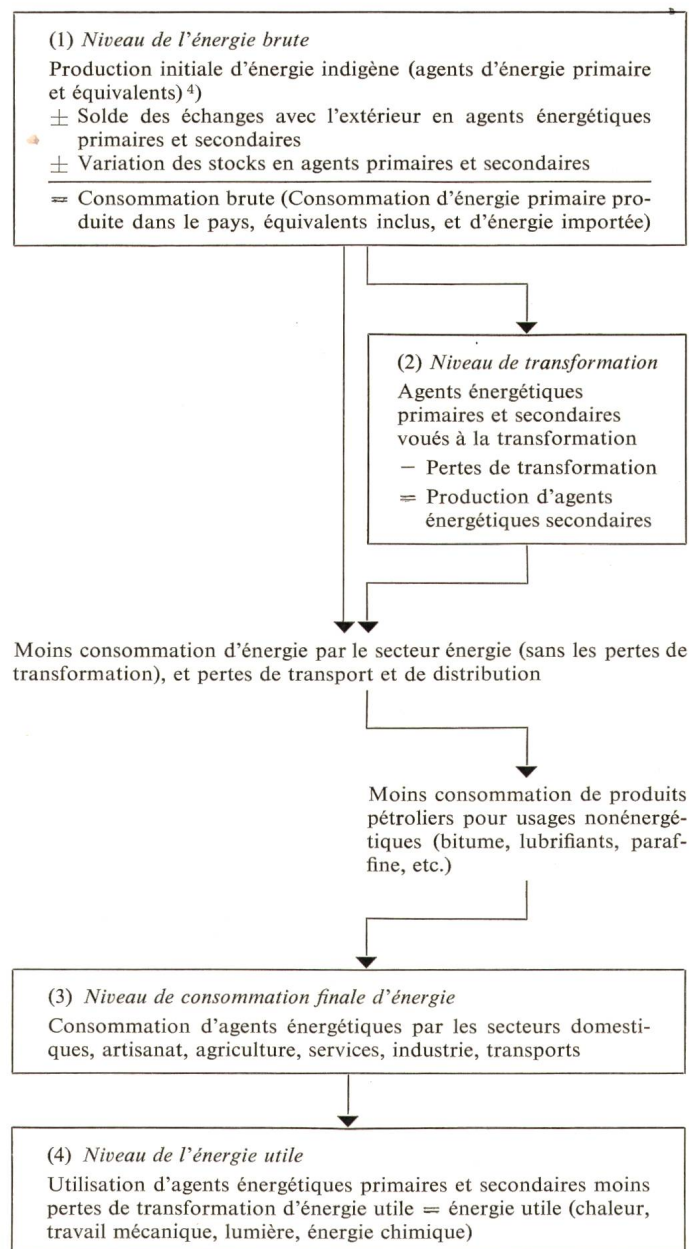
(1) *Niveau de l'énergie brute*

Production initiale d'énergie indigène (agents d'énergie primaire et équivalents) $^{4)}$

± Solde des échanges avec l'extérieur en agents énergétiques primaires et secondaires

± Variation des stocks en agents primaires et secondaires

= Consommation brute (Consommation d'énergie primaire produite dans le pays, équivalents inclus, et d'énergie importée)

(2) *Niveau de transformation*

Agents énergétiques primaires et secondaires voués à la transformation

− Pertes de transformation

= Production d'agents énergétiques secondaires

Moins consommation d'énergie par le secteur énergie (sans les pertes de transformation), et pertes de transport et de distribution

Moins consommation de produits pétroliers pour usages nonénergétiques (bitume, lubrifiants, paraffine, etc.)

(3) *Niveau de consommation finale d'énergie*

Consommation d'agents énergétiques par les secteurs domestiques, artisanat, agriculture, services, industrie, transports

(4) *Niveau de l'énergie utile*

Utilisation d'agents énergétiques primaires et secondaires moins pertes de transformation d'énergie utile = énergie utile (chaleur, travail mécanique, lumière, énergie chimique)